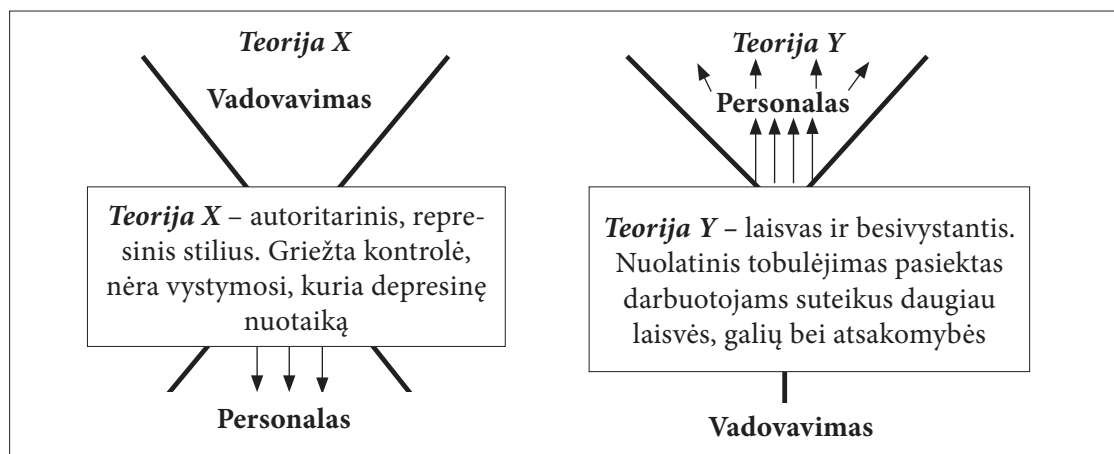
Teorija X

Vadovavimas

Teorija X – autoritarinis, represinis stilius. Griežta kontrolė, nėra vystymosi, kuria depresinę nuotaiką

Personalas

Teorija Y

Personalas

Teorija Y – laisvas ir besivystantis. Nuolatinis tobulėjimas pasiektas darbuotojams suteikus daugiau laisvės, galių bei atsakomybės

Vadovavimas